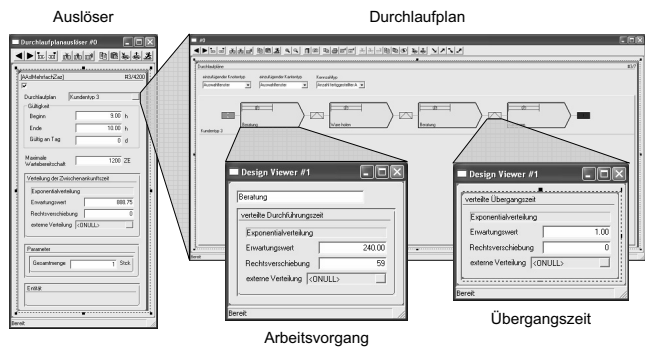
Auslöser

Durchlaufplan

Durchlaufplanauslöser #0

[AddMehrfachZw]

#3/4200

Durchlaufplan | Kundentyp 3

Gültigkeit

Beginn | 9.00 | h

Ende | 10.00 | h

Gültig an Tag | 0 | d

Maximale Wartebereitschaft | 1200 | ZE

Verteilung der Zwischenankunftszeit

Exponentialverteilung

Erwartungswert | 888.75

Rechtsverschiebung | 0

externe Verteilung | <ONULL>

Parameter

Gesamtmenge | 1 | Stck

Einfluß

Bereit

#0

Durchlaufplan

#3/7

Kundentyp 3

Beratung

Design Viewer #1

Beratung

verteilte Durchführungszeit

Exponentialverteilung

Erwartungswert | 240.00

Rechtsverschiebung | 59

externe Verteilung | <ONULL>

Bereit:

Design Viewer #1

verteilte Übergangszeit

Exponentialverteilung

Erwartungswert | 1.00

Rechtsverschiebung | 0

externe Verteilung | <ONULL>

Bereit

Arbeitsvorgang

Übergangszeit